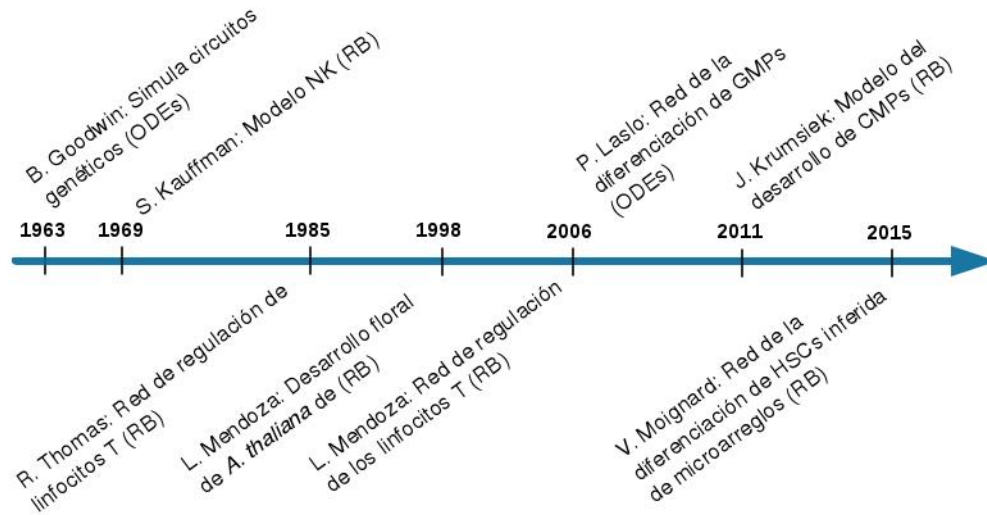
B. Goodwin: Simula circuitos genéticos (ODEs)

S. Kauffman: Modelo NK (RB)

P. Laslo: Red de la diferenciación de GMPs (ODEs)

J. Krumsiek: Modelo del desarrollo de CMPs (RB)

1963

1969

1985

1998

2006

2011

2015

R. Thomas: Red de regulación de linfocitos T (RB)

L. Mendoza: Desarrollo floral de *A. thaliana* de (RB)

L. Mendoza: Red de regulación de los linfocitos T (RB)

V. Moignard: Red de la diferenciación de HSCs inferida de microarreglos (RB)